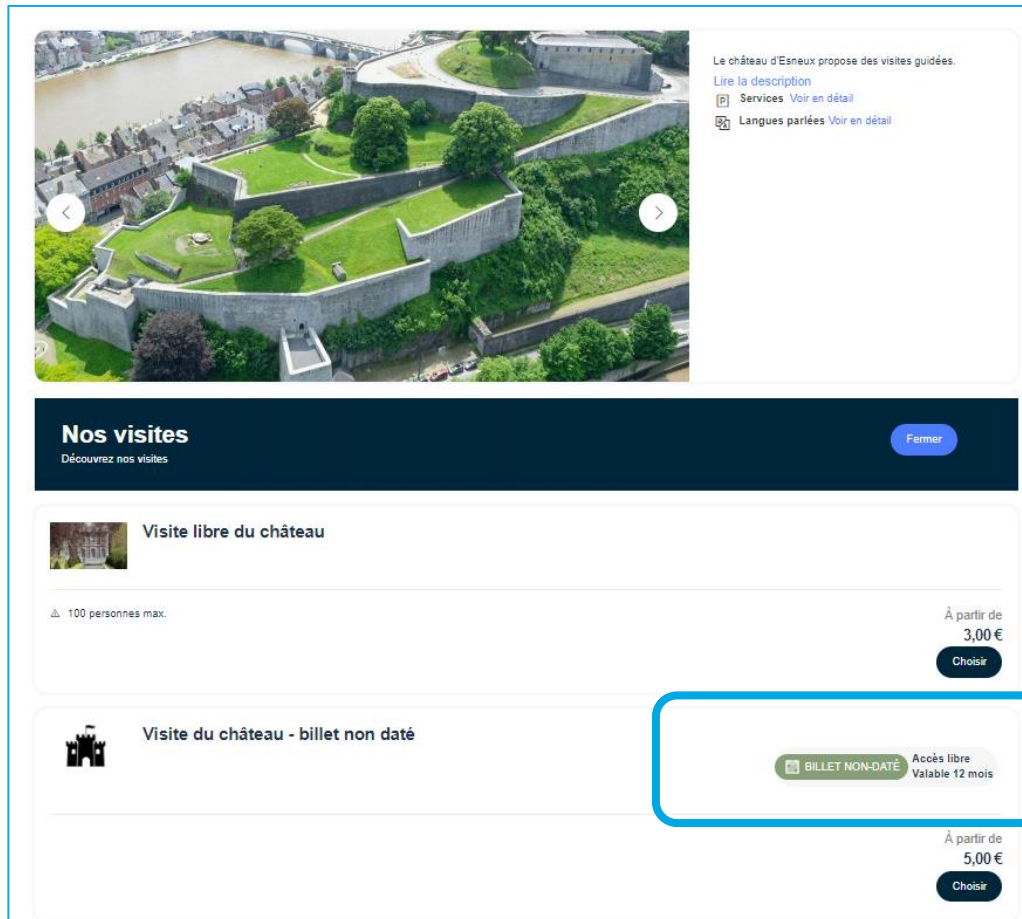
Le château d'Esneux propose des visites guidées.
Lire la description
Services Voir en détail
Langues parlées Voir en détail

Nos visites
Découvrez nos visites

Fermer

Visite libre du château

100 personnes max.

À partir de
3,00 €
Choisir

Visite du château - billet non daté

BILLET NON-DATÉ
Accès libre
Valable 12 mois

À partir de
5,00 €
Choisir